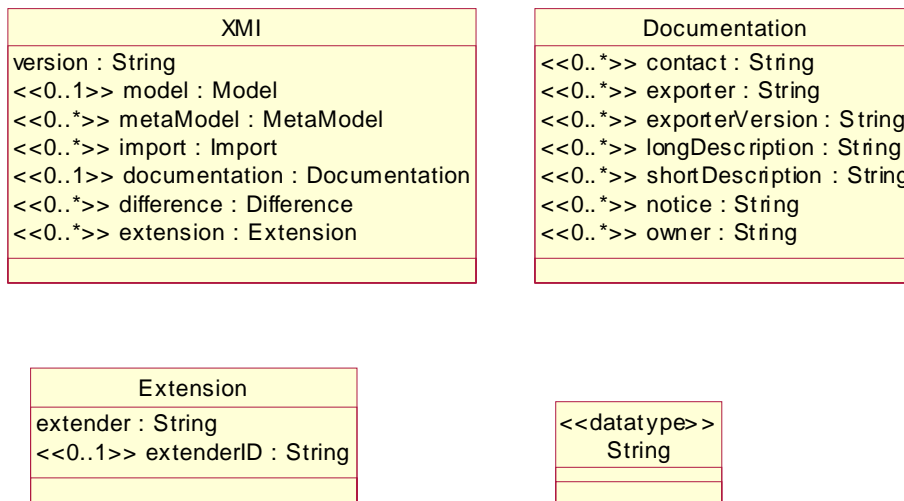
XMI

version : String
<<0..1>> model : Model
<<0..*>> metaModel : MetaModel
<<0..*>> import : Import
<<0..1>> documentation : Documentation
<<0..*>> difference : Difference
<<0..*>> extension : Extension

Documentation

<<0..*>> contact : String
<<0..*>> exporter : String
<<0..*>> exporterVersion : String
<<0..*>> longDescription : String
<<0..*>> shortDescription : String
<<0..*>> notice : String
<<0..*>> owner : String

Extension

extender : String
<<0..1>> extenderID : String

<<datatype>>
String